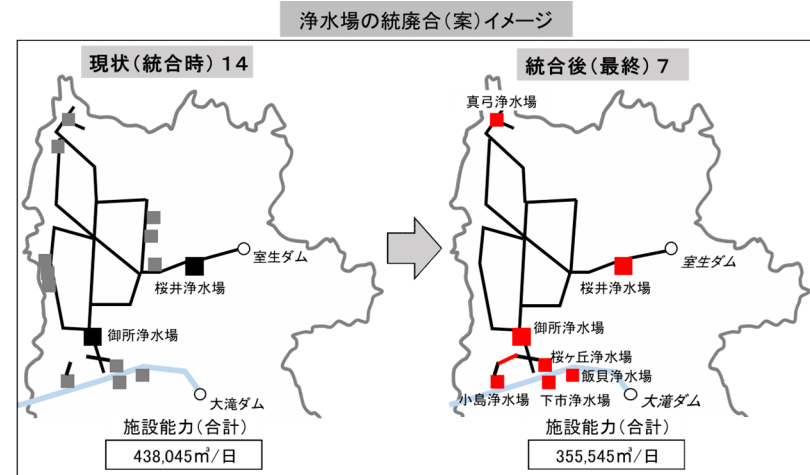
浄水場の統廃合(案)イメージ

現状(統合時) 14

室生ダム

桜井浄水場

御所浄水場

大滝ダム

施設能力(合計)

438,045㎥/日

統合後(最終) 7

真弓浄水場

室生ダム

桜井浄水場

御所浄水場

桜ヶ丘浄水場

飯貝浄水場

小島浄水場

下市浄水場

大滝ダム

施設能力(合計)

355,545㎥/日